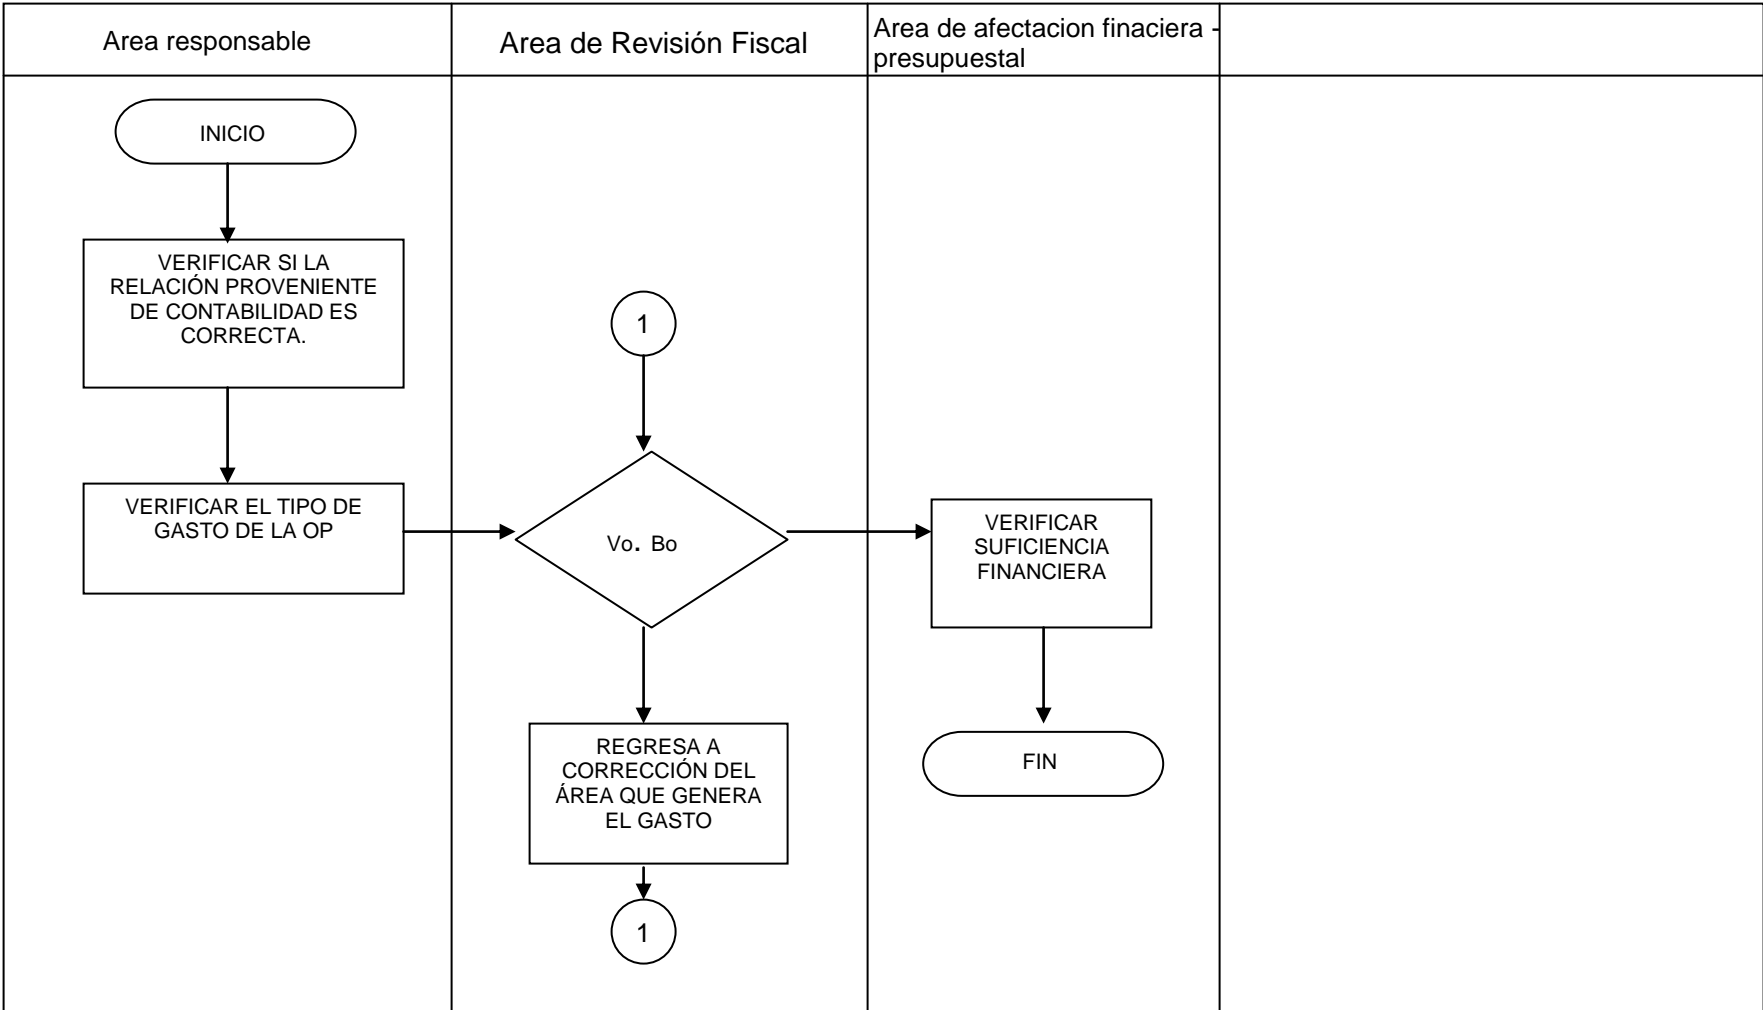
Area responsable

Area de Revisión Fiscal

Area de afectacion finaciera - presupuestal

INICIO

VERIFICAR SI LA RELACIÓN PROVENIENTE DE CONTABILIDAD ES CORRECTA.

VERIFICAR EL TIPO DE GASTO DE LA OP

1

Vo. Bo

REGRESA A CORRECCIÓN DEL ÁREA QUE GENERA EL GASTO

1

VERIFICAR SUFICIENCIA FINANCIERA

FIN